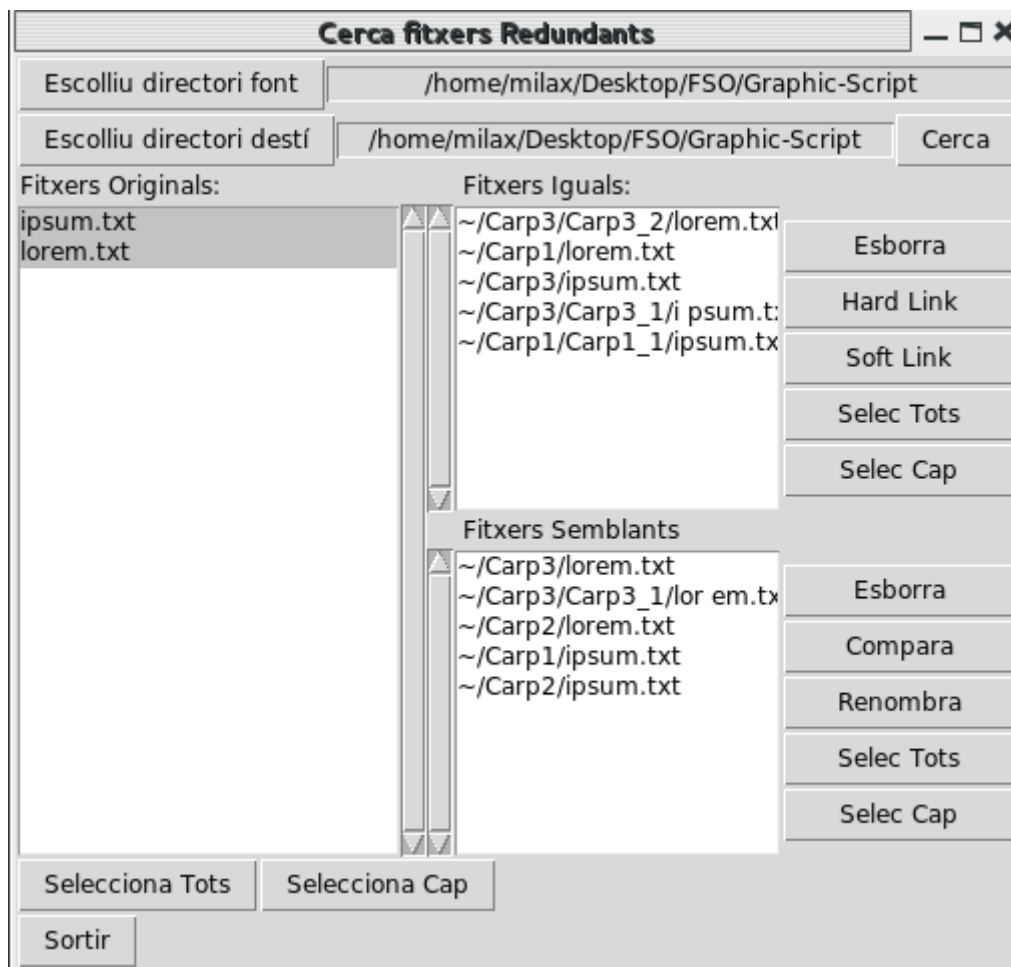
Cerca fitxers Redundants

Escolliu directori font
/home/milax/Desktop/FSO/Graphic-Script

Escolliu directori destí
/home/milax/Desktop/FSO/Graphic-Script
Cerca

Fitxers Originals:
ipsum.txt
lorem.txt

Fitxers Iguals:
~/Carp3/Carp3_2/lorem.txt
~/Carp1/lorem.txt
~/Carp3/ipsum.txt
~/Carp3/Carp3_1/i psum.t:
~/Carp1/Carp1_1/ipsum.tx

Esborra
Hard Link
Soft Link
Selec Tots
Selec Cap

Fitxers Semblants
~/Carp3/lorem.txt
~/Carp3/Carp3_1/lor em.tx
~/Carp2/lorem.txt
~/Carp1/ipsum.txt
~/Carp2/ipsum.txt

Esborra
Compara
Renombra
Selec Tots
Selec Cap

Selecciona Tots
Selecciona Cap
Sortir